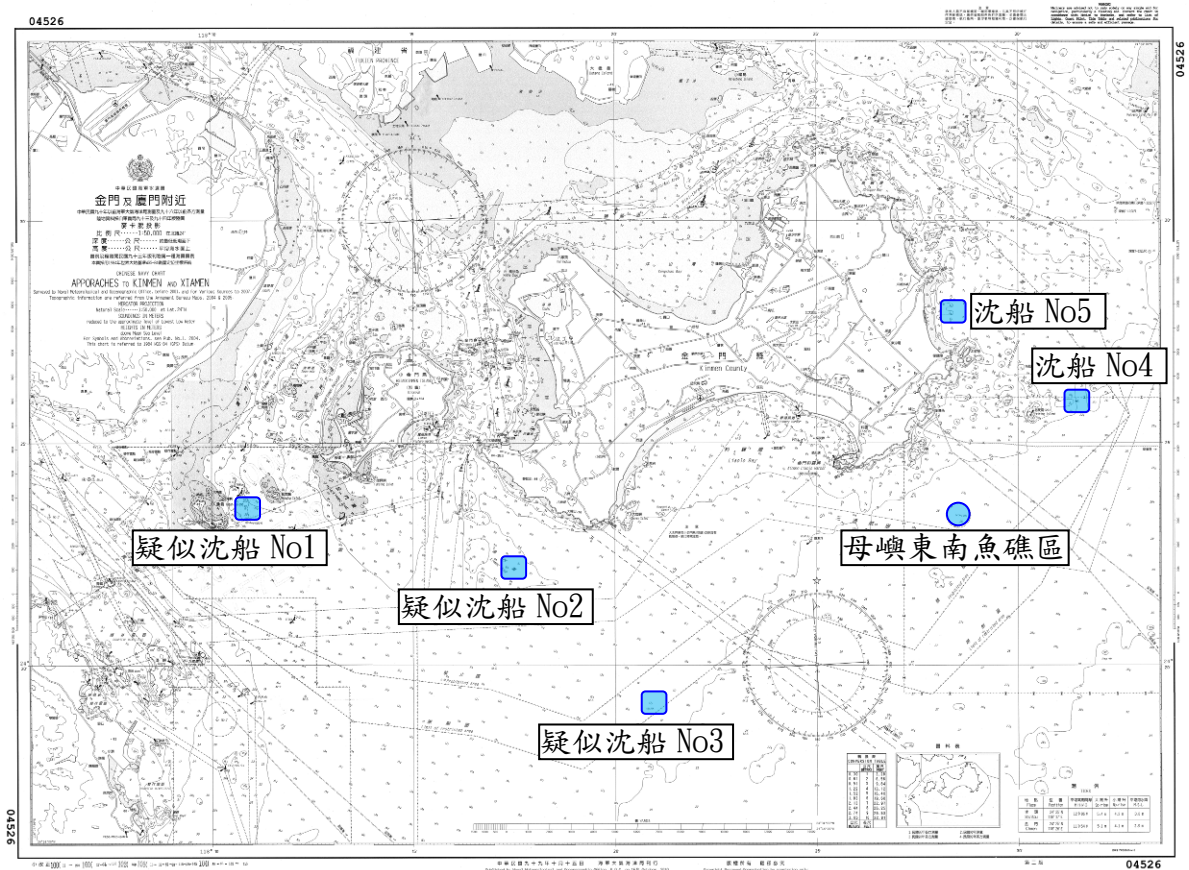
04526

04526

福建省

FUKIEN PROVINCE

金門及廈門附近

CHINESE NAVY CHART

APPROACHES TO KINMEN AND XIAMEN

金門縣

Kinmen County

沈船 No5

沈船 No4

疑似沈船 No1

疑似沈船 No2

疑似沈船 No3

母嶼東南魚礁區

04526